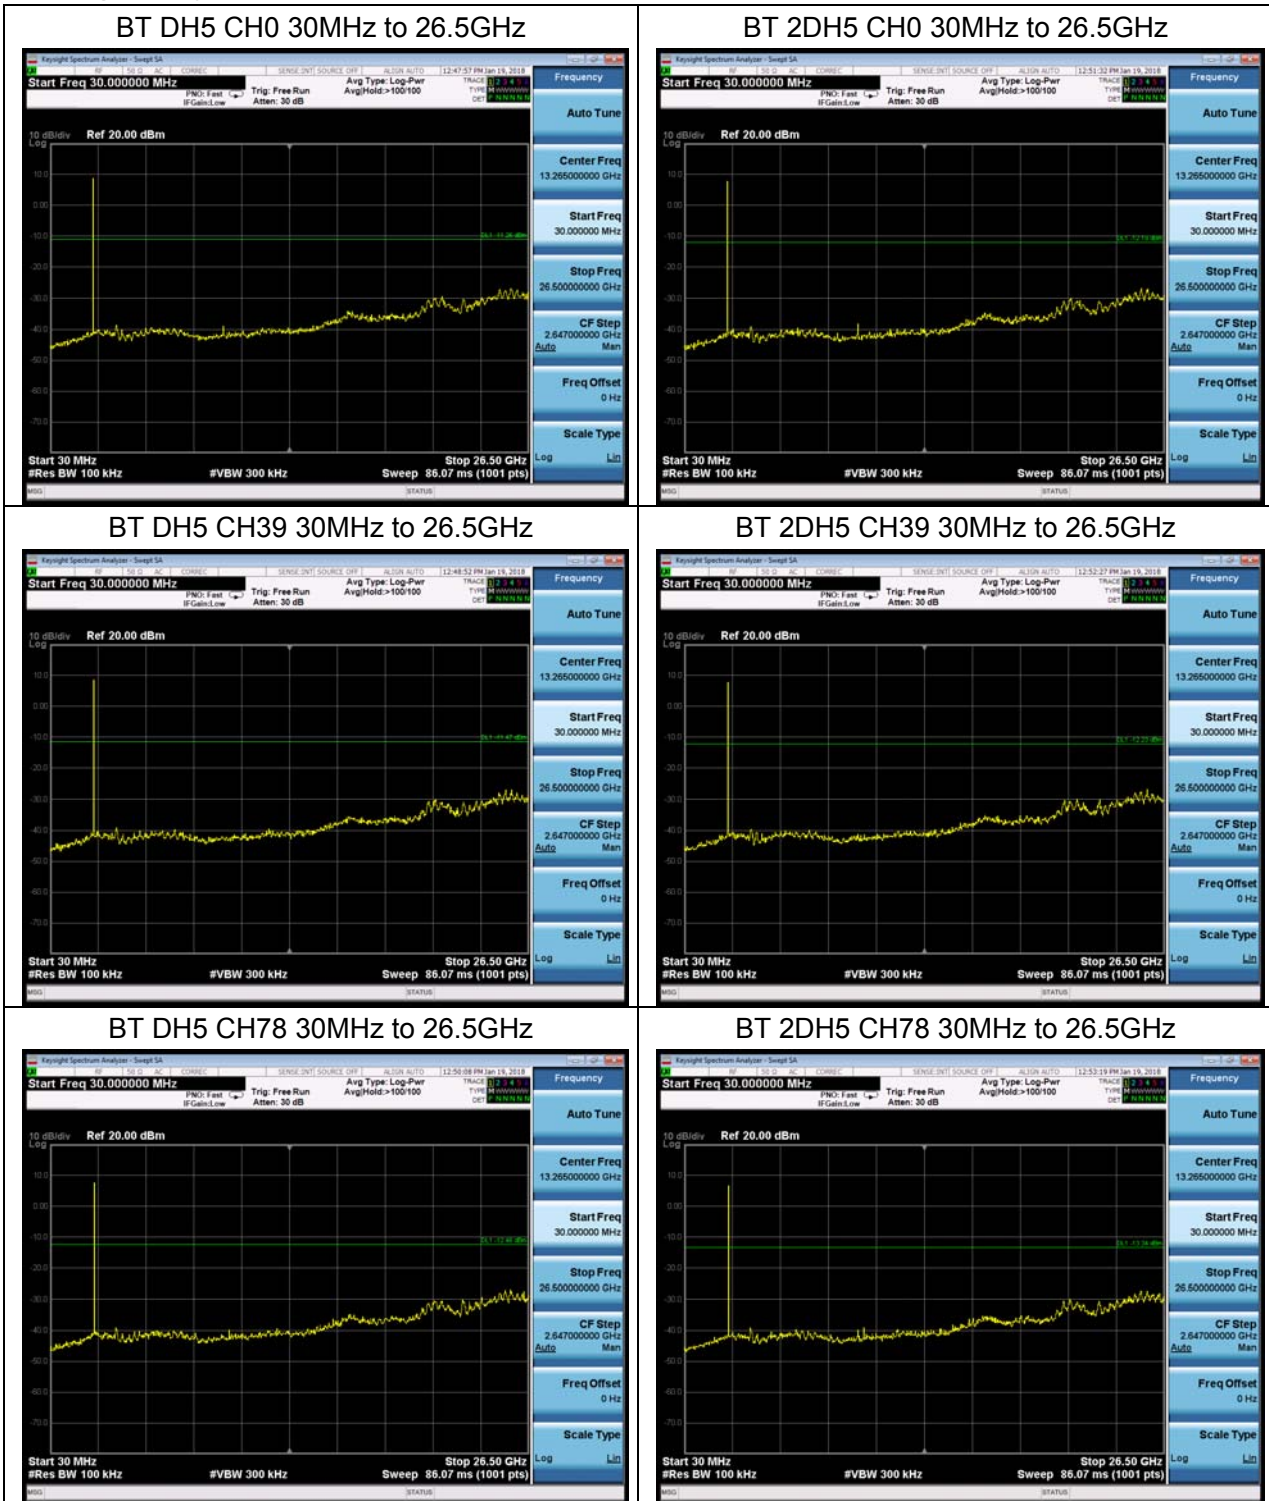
| BT DH5 CH0 30MHz to 26.5GHz | BT 2DH5 CH0 30MHz to 26.5GHz |
|---|---|
| Keysight Spectrum Analyzer - Swept SA<br>Start Freq 30.000000 MHz<br>PNO: Fast IFGain:Low<br>Trig: Free Run Atten: 30 dB<br>Avg Type: Log-Pwr Avg\|Hold:>100/100<br>12:47:57 PM Jan 19, 2018<br>10 dB/div Ref 20.00 dBm<br>Log<br>10.0 0.00 -10.0 -20.0 -30.0 -40.0 -50.0 -60.0 -70.0<br>Start 30 MHz<br>#Res BW 100 kHz #VBW 300 kHz<br>Stop 26.50 GHz<br>Sweep 86.07 ms (1001 pts)<br>MSG STATUS<br>Frequency<br>Auto Tune<br>Center Freq 13.265000000 GHz<br>Start Freq 30.000000 MHz<br>Stop Freq 26.500000000 GHz<br>CF Step 2.647000000 GHz Auto Man<br>Freq Offset 0 Hz<br>Scale Type Log Lin | Keysight Spectrum Analyzer - Swept SA<br>Start Freq 30.000000 MHz<br>PNO: Fast IFGain:Low<br>Trig: Free Run Atten: 30 dB<br>Avg Type: Log-Pwr Avg\|Hold:>100/100<br>12:51:32 PM Jan 19, 2018<br>10 dB/div Ref 20.00 dBm<br>Log<br>10.0 0.00 -10.0 -20.0 -30.0 -40.0 -50.0 -60.0 -70.0<br>Start 30 MHz<br>#Res BW 100 kHz #VBW 300 kHz<br>Stop 26.50 GHz<br>Sweep 86.07 ms (1001 pts)<br>MSG STATUS<br>Frequency<br>Auto Tune<br>Center Freq 13.265000000 GHz<br>Start Freq 30.000000 MHz<br>Stop Freq 26.500000000 GHz<br>CF Step 2.647000000 GHz Auto Man<br>Freq Offset 0 Hz<br>Scale Type Log Lin |
| BT DH5 CH39 30MHz to 26.5GHz | BT 2DH5 CH39 30MHz to 26.5GHz |
| Keysight Spectrum Analyzer - Swept SA<br>Start Freq 30.000000 MHz<br>PNO: Fast IFGain:Low<br>Trig: Free Run Atten: 30 dB<br>Avg Type: Log-Pwr Avg\|Hold:>100/100<br>12:48:52 PM Jan 19, 2018<br>10 dB/div Ref 20.00 dBm<br>Log<br>10.0 0.00 -10.0 -20.0 -30.0 -40.0 -50.0 -60.0 -70.0<br>Start 30 MHz<br>#Res BW 100 kHz #VBW 300 kHz<br>Stop 26.50 GHz<br>Sweep 86.07 ms (1001 pts)<br>MSG STATUS<br>Frequency<br>Auto Tune<br>Center Freq 13.265000000 GHz<br>Start Freq 30.000000 MHz<br>Stop Freq 26.500000000 GHz<br>CF Step 2.647000000 GHz Auto Man<br>Freq Offset 0 Hz<br>Scale Type Log Lin | Keysight Spectrum Analyzer - Swept SA<br>Start Freq 30.000000 MHz<br>PNO: Fast IFGain:Low<br>Trig: Free Run Atten: 30 dB<br>Avg Type: Log-Pwr Avg\|Hold:>100/100<br>12:52:27 PM Jan 19, 2018<br>10 dB/div Ref 20.00 dBm<br>Log<br>10.0 0.00 -10.0 -20.0 -30.0 -40.0 -50.0 -60.0 -70.0<br>Start 30 MHz<br>#Res BW 100 kHz #VBW 300 kHz<br>Stop 26.50 GHz<br>Sweep 86.07 ms (1001 pts)<br>MSG STATUS<br>Frequency<br>Auto Tune<br>Center Freq 13.265000000 GHz<br>Start Freq 30.000000 MHz<br>Stop Freq 26.500000000 GHz<br>CF Step 2.647000000 GHz Auto Man<br>Freq Offset 0 Hz<br>Scale Type Log Lin |
| BT DH5 CH78 30MHz to 26.5GHz | BT 2DH5 CH78 30MHz to 26.5GHz |
| Keysight Spectrum Analyzer - Swept SA<br>Start Freq 30.000000 MHz<br>PNO: Fast IFGain:Low<br>Trig: Free Run Atten: 30 dB<br>Avg Type: Log-Pwr Avg\|Hold:>100/100<br>12:50:08 PM Jan 19, 2018<br>10 dB/div Ref 20.00 dBm<br>Log<br>10.0 0.00 -10.0 -20.0 -30.0 -40.0 -50.0 -60.0 -70.0<br>Start 30 MHz<br>#Res BW 100 kHz #VBW 300 kHz<br>Stop 26.50 GHz<br>Sweep 86.07 ms (1001 pts)<br>MSG STATUS<br>Frequency<br>Auto Tune<br>Center Freq 13.265000000 GHz<br>Start Freq 30.000000 MHz<br>Stop Freq 26.500000000 GHz<br>CF Step 2.647000000 GHz Auto Man<br>Freq Offset 0 Hz<br>Scale Type Log Lin | Keysight Spectrum Analyzer - Swept SA<br>Start Freq 30.000000 MHz<br>PNO: Fast IFGain:Low<br>Trig: Free Run Atten: 30 dB<br>Avg Type: Log-Pwr Avg\|Hold:>100/100<br>12:53:19 PM Jan 19, 2018<br>10 dB/div Ref 20.00 dBm<br>Log<br>10.0 0.00 -10.0 -20.0 -30.0 -40.0 -50.0 -60.0 -70.0<br>Start 30 MHz<br>#Res BW 100 kHz #VBW 300 kHz<br>Stop 26.50 GHz<br>Sweep 86.07 ms (1001 pts)<br>MSG STATUS<br>Frequency<br>Auto Tune<br>Center Freq 13.265000000 GHz<br>Start Freq 30.000000 MHz<br>Stop Freq 26.500000000 GHz<br>CF Step 2.647000000 GHz Auto Man<br>Freq Offset 0 Hz<br>Scale Type Log Lin |